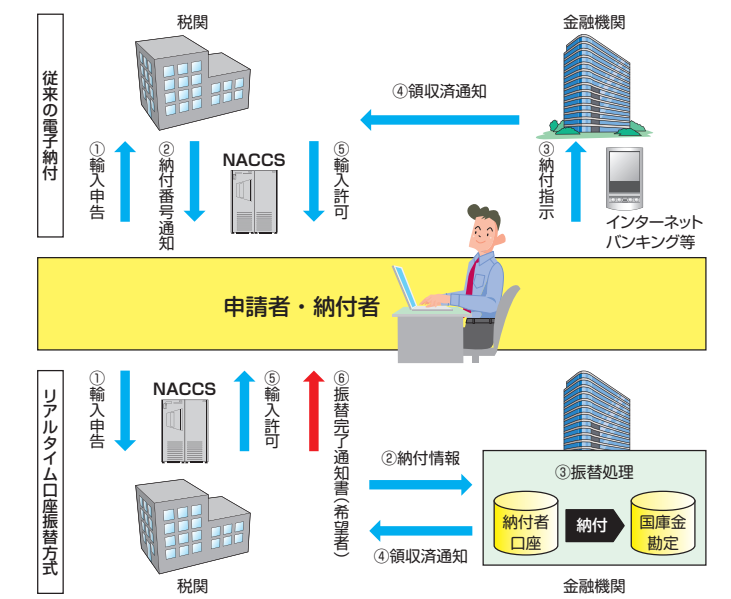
従来の電子納付

税関

金融機関

④領収済通知

①輸入申告

②納付番号通知

NACCS

⑤輸入許可

③納付指示

インターネットバンキング等

申請者・納付者

リアルタイム口座振替方式

①輸入申告

NACCS

⑤輸入許可

⑥振替完了通知書(希望者)

②納付情報

③振替処理

納付者口座

納付

国庫金勘定

④領収済通知

税関

金融機関